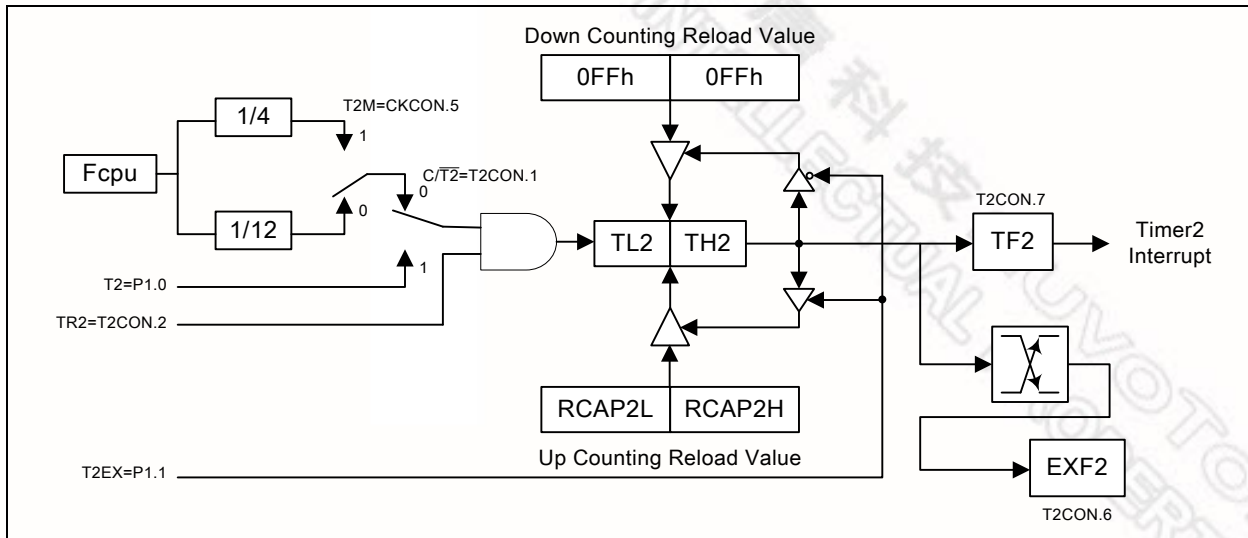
Down Counting Reload Value

0FFh | 0FFh

1/4

T2M=CKCON.5

1

Fcpu

$C/\overline{T2}$=T2CON.1

0

0

1/12

TL2 | TH2

T2CON.7

TF2

Timer2 Interrupt

T2=P1.0

1

TR2=T2CON.2

RCAP2L | RCAP2H

Up Counting Reload Value

T2EX=P1.1

EXF2

T2CON.6